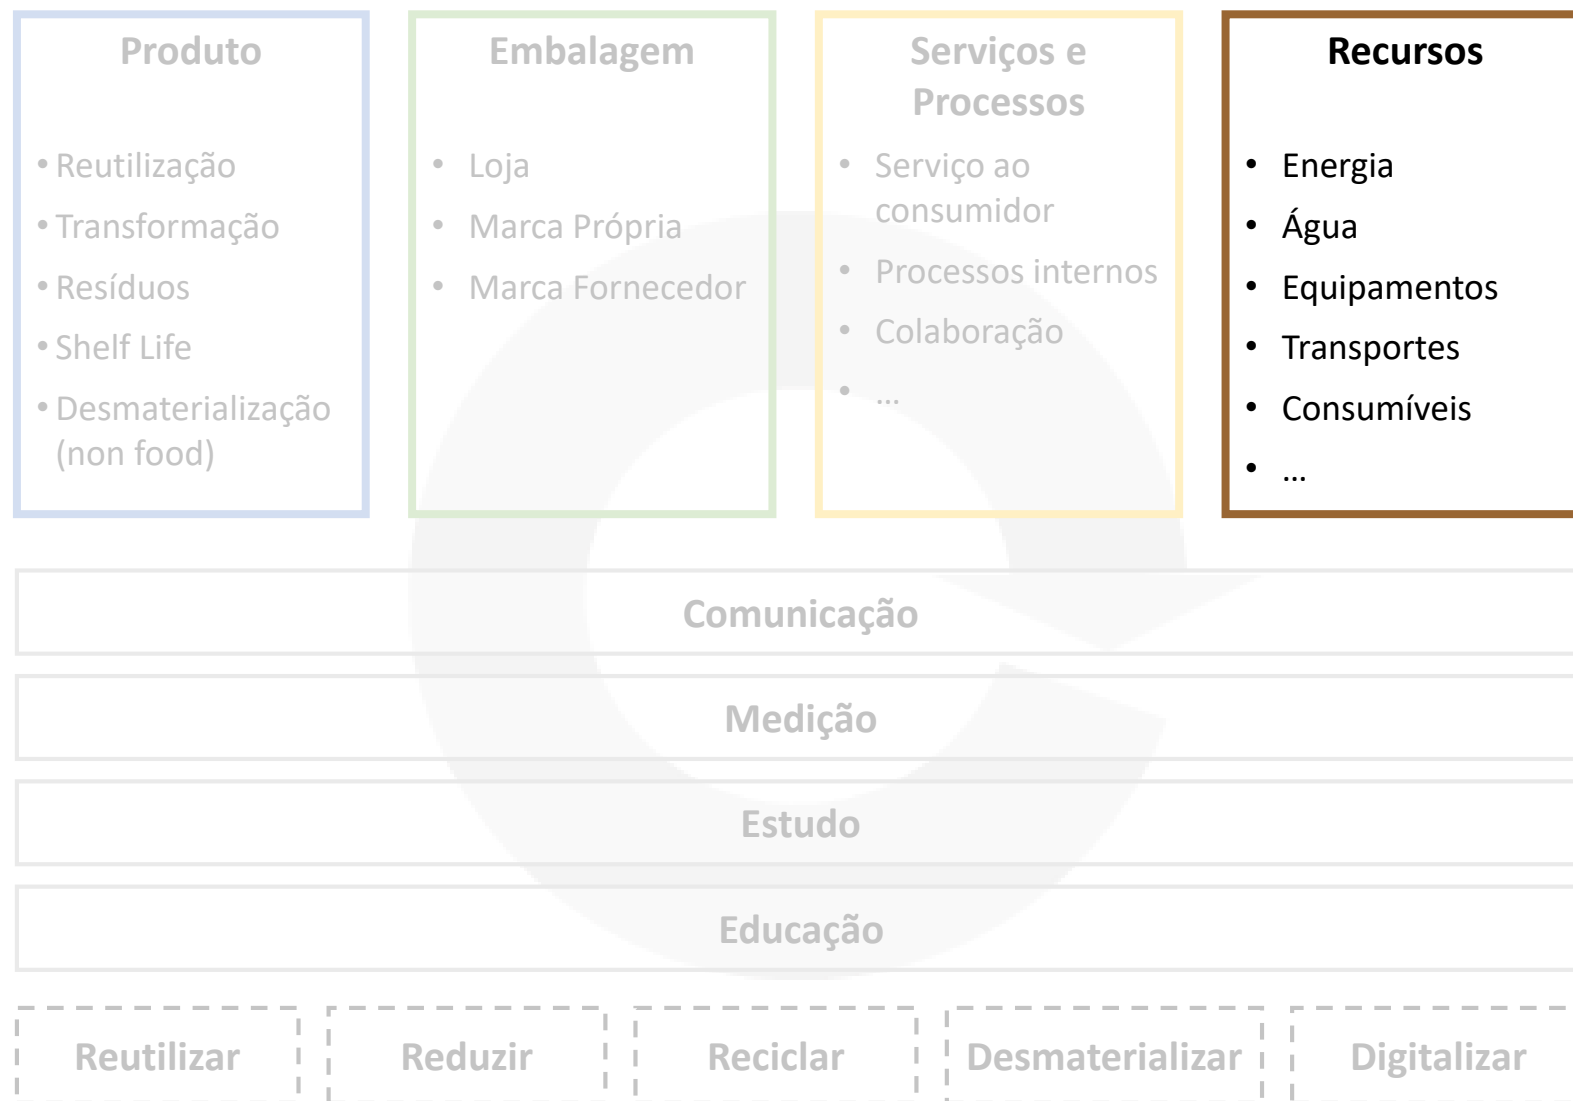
Produto

• Reutilização
• Transformação
• Resíduos
• Shelf Life
• Desmaterialização (non food)

Embalagem

• Loja
• Marca Própria
• Marca Fornecedor

Serviços e Processos

• Serviço ao consumidor
• Processos internos
• Colaboração
• …

Recursos

• Energia
• Água
• Equipamentos
• Transportes
• Consumíveis
• …

Comunicação

Medição

Estudo

Educação

Reutilizar

Reduzir

Reciclar

Desmaterializar

Digitalizar